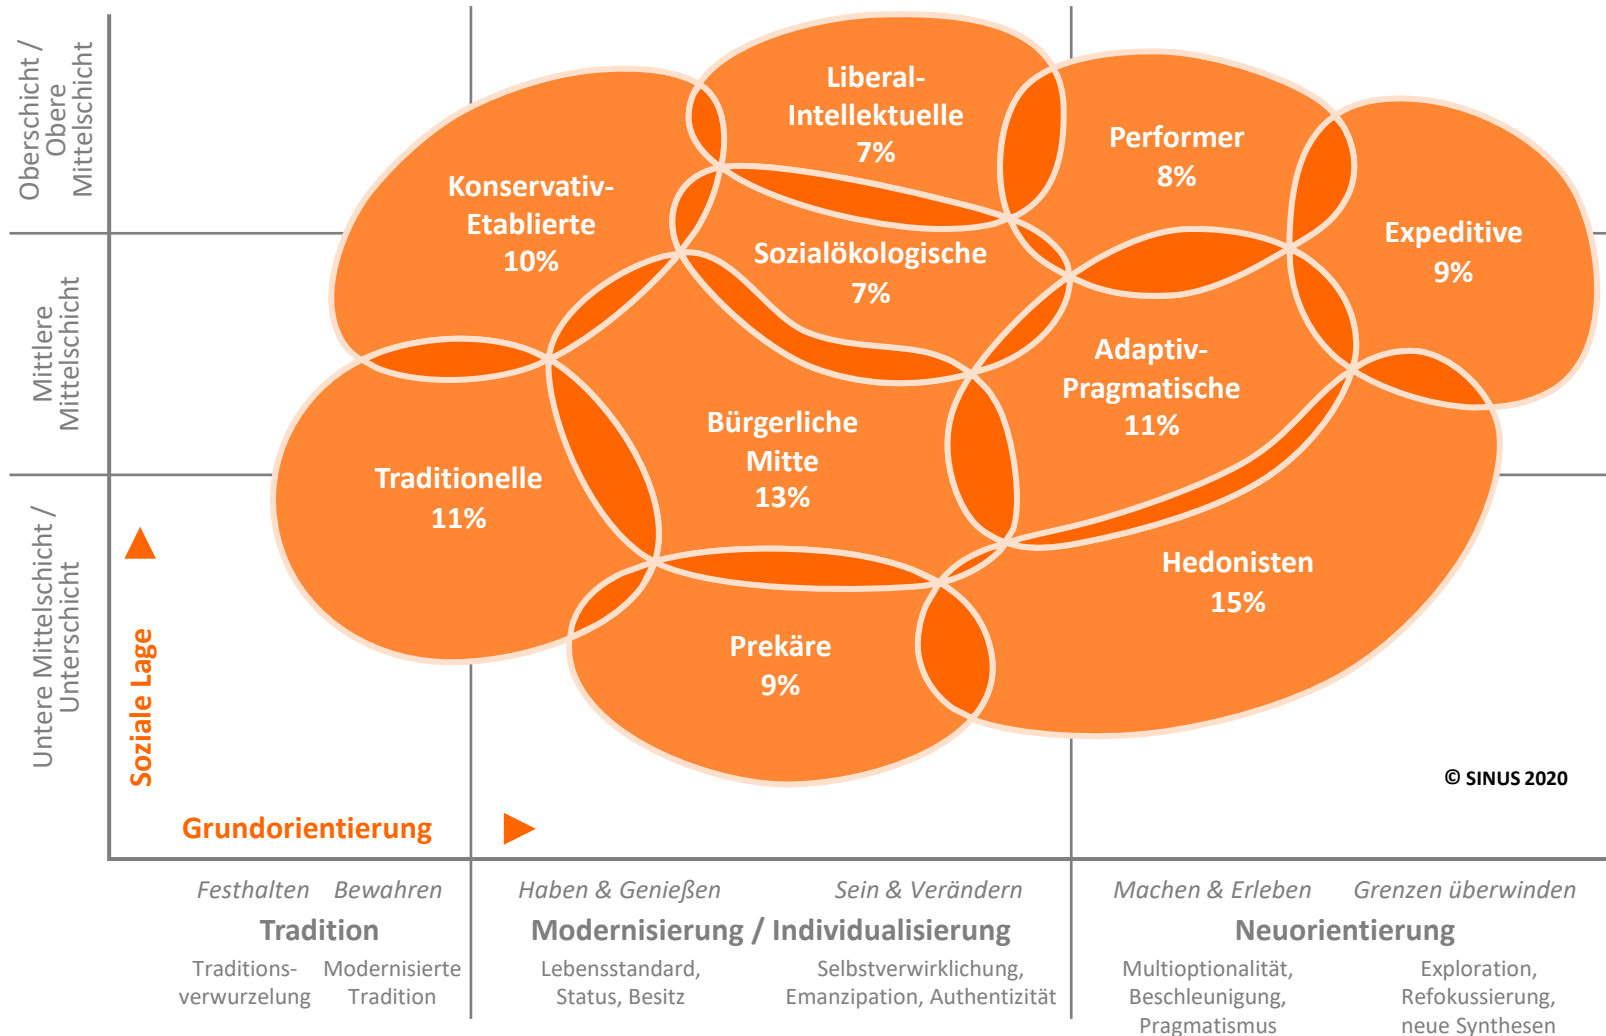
Oberschicht / Obere Mittelschicht

Mittlere Mittelschicht

Untere Mittelschicht / Unterschicht

Liberal-Intellektuelle 7%

Konservativ-Etablierte 10%

Performer 8%

Sozialökologische 7%

Expeditive 9%

Adaptiv-Pragmatische 11%

Bürgerliche Mitte 13%

Traditionelle 11%

Hedonisten 15%

Prekäre 9%

Soziale Lage

Grundorientierung

© SINUS 2020

Festhalten Bewahren

Tradition

Traditionsverwurzelung

Modernisierte Tradition

Haben & Genießen

Sein & Verändern

Modernisierung / Individualisierung

Lebensstandard, Status, Besitz

Selbstverwirklichung, Emanzipation, Authentizität

Machen & Erleben

Grenzen überwinden

Neuorientierung

Multioptionalität, Beschleunigung, Pragmatismus

Exploration, Refokussierung, neue Synthesen